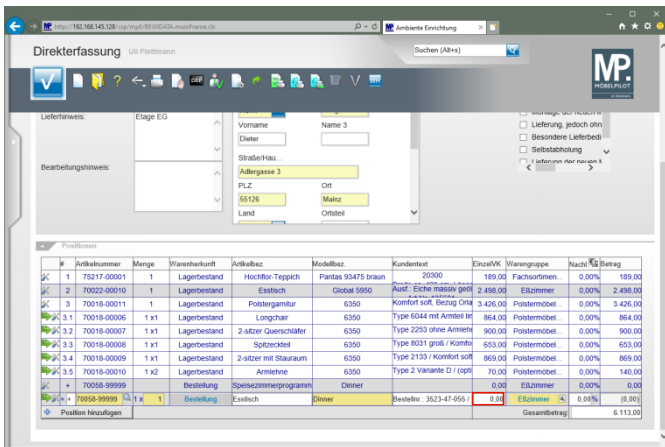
http://192.168.145.128/csp/mpll/BEWIDATA.mainFrame.cls
Suchen...
Ambiente Einrichtung

Direkterfassung Uli Flottmann

Suchen (Alt+s)

MP. MOBELPILOT

Lieferhinweis: Etage EG
Vorname Dieter
Name 3
Straße/Hau...
Adlergasse 3
PLZ 55126
Ort Mainz
Land
Ortsteil
Bearbeitungshinweis:

Lieferung, jedoch ohne
Besondere Lieferbedi
Selbstabholung
Lieferung der neuen M

Positionen

| # | Artikelnummer | Menge | Warenherkunft | Artikelbez. | Modellbez. | Kundentext | EinzelVK | Warengruppe | Nachl | Betrag |
|---|---|---|---|---|---|---|---|---|---|---|
| 1 | 75217-00001 | 1 | Lagerbestand | Hochflor-Teppich | Pantas 93475 braun | 20300 | 189,00 | Fachsortimen... | 0,00% | 189,00 |
| 2 | 70022-00010 | 1 | Lagerbestand | Esstisch | Global 5950 | Ausf.: Eiche massiv geöl | 2.498,00 | Eßzimmer | 0,00% | 2.498,00 |
| 3 | 70018-00011 | 1 | Lagerbestand | Polstergarnitur | 6350 | Komfort soft, Bezug Orla | 3.426,00 | Polstermöbel... | 0,00% | 3.426,00 |
| 3.1 | 70018-00006 | 1 x1 | Lagerbestand | Longchair | 6350 | Type 6044 mit Armteil lin | 864,00 | Polstermöbel... | 0,00% | 864,00 |
| 3.2 | 70018-00007 | 1 x1 | Lagerbestand | 2-sitzer Querschläfer | 6350 | Type 2253 ohne Armlehn | 900,00 | Polstermöbel... | 0,00% | 900,00 |
| 3.3 | 70018-00008 | 1 x1 | Lagerbestand | Spitzeckteil | 6350 | Type 8031 groß / Komfor | 653,00 | Polstermöbel... | 0,00% | 653,00 |
| 3.4 | 70018-00009 | 1 x1 | Lagerbestand | 2-sitzer mit Stauraum | 6350 | Type 2133 / Komfort soft | 869,00 | Polstermöbel... | 0,00% | 869,00 |
| 3.5 | 70018-00010 | 1 x2 | Lagerbestand | Armlehne | 6350 | Type 2 Variante D / (opti | 70,00 | Polstermöbel... | 0,00% | 140,00 |
| 4 | 70058-99999 | 1 | Bestellung | Speisezimmerprogramm | Dinner | | 0,00 | Eßzimmer | 0,00% | 0,00 |
| + | 70058-99999 | 1 x 1 | Bestellung | Esstisch | Dinner | Bestellnr.: 3523-47-055 / | 0,00 | Eßzimmer | 0,00% | (0,00) |

Position hinzufügen
Gesamtbetrag 6.113,00